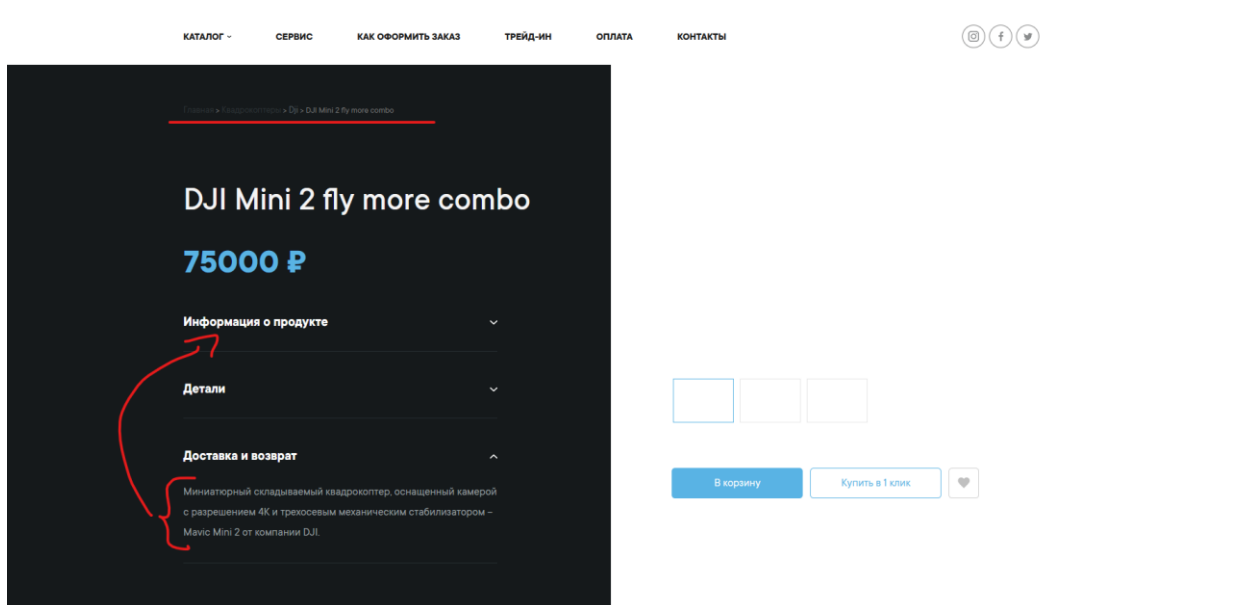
КАТАЛОГ СЕРВИС КАК ОФОРМИТЬ ЗАКАЗ ТРЕЙД-ИН ОПЛАТА КОНТАКТЫ

Главная > Квадрокоптеры > Dji > DJI Mini 2 fly more combo

DJI Mini 2 fly more combo

75000 ₽

Информация о продукте

Детали

Доставка и возврат

Миниатюрный складываемый квадрокоптер, оснащенный камерой с разрешением 4К и трехосевым механическим стабилизатором – Mavic Mini 2 от компании DJI.

В корзину

Купить в 1 клик